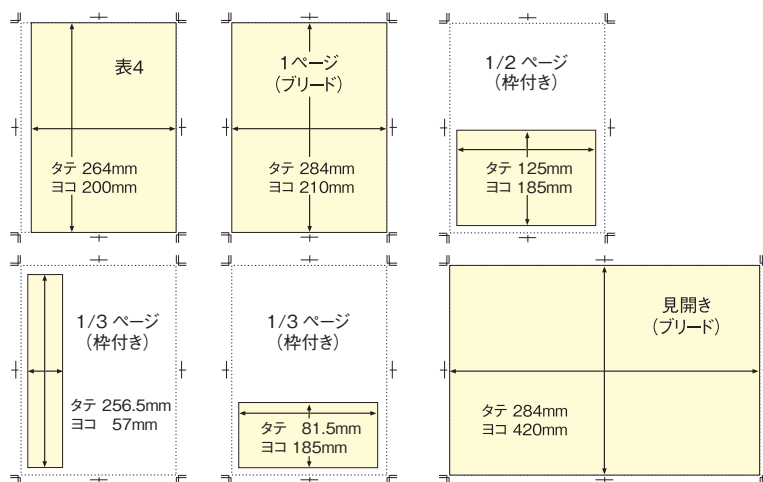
表4

タテ 264mm
ヨコ 200mm

1ページ
（ブリード）

タテ 284mm
ヨコ 210mm

1/2 ページ
（枠付き）

タテ 125mm
ヨコ 185mm

1/3 ページ
（枠付き）

タテ 256.5mm
ヨコ 57mm

1/3 ページ
（枠付き）

タテ 81.5mm
ヨコ 185mm

見開き
（ブリード）

タテ 284mm
ヨコ 420mm